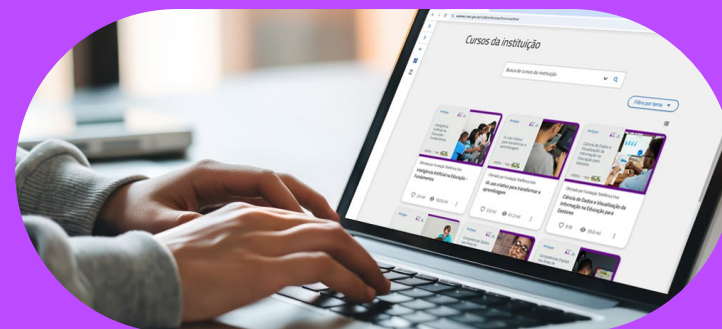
Cursos da instituição

Busca de cursos da instituição

Filtro por tema

Inteligência Artificial na Educação

Inteligência Artificial na Educação - Fundamentos

IA: seu aliado para transformar a aprendizagem

Ciência de Dados e Visualização da Informação na Educação para Gestores

Ciência de Dados e Visualização da Informação na Educação para Gestores